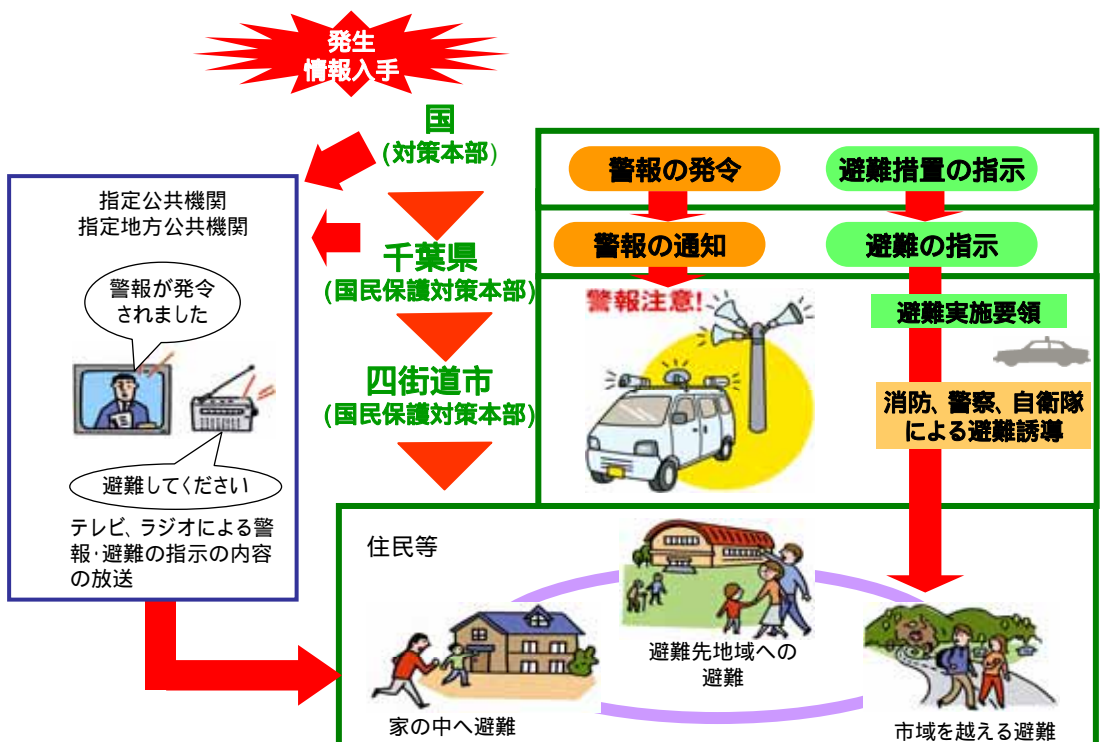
発生
情報入手

国
(対策本部)

千葉県
(国民保護対策本部)

四街道市
(国民保護対策本部)

指定公共機関
指定地方公共機関

警報が発令されました

避難してください

テレビ、ラジオによる警報･避難の指示の内容の放送

警報の発令

避難措置の指示

警報の通知

避難の指示

警報注意!

避難実施要領

消防、警察、自衛隊による避難誘導

住民等

避難先地域への避難

家の中へ避難

市域を越える避難